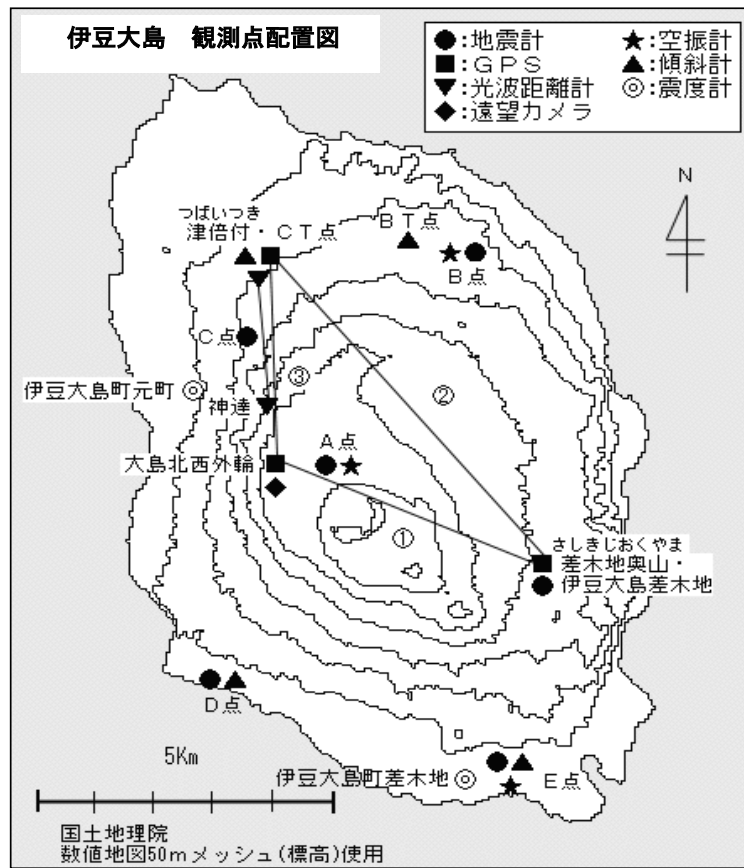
伊豆大島　観測点配置図

●:地震計　★:空振計
■:GPS　▲:傾斜計
▼:光波距離計　◎:震度計
◆:遠望カメラ

N

つばいつき
津倍付・CT点

BT点

B点

C点

伊豆大島町元町

③

②

神達

A点

大島北西外輪

①

さしきじおくやま
差木地奥山・
伊豆大島差木地

D点

5Km

伊豆大島町差木地

E点

国土地理院
数値地図50mメッシュ(標高)使用